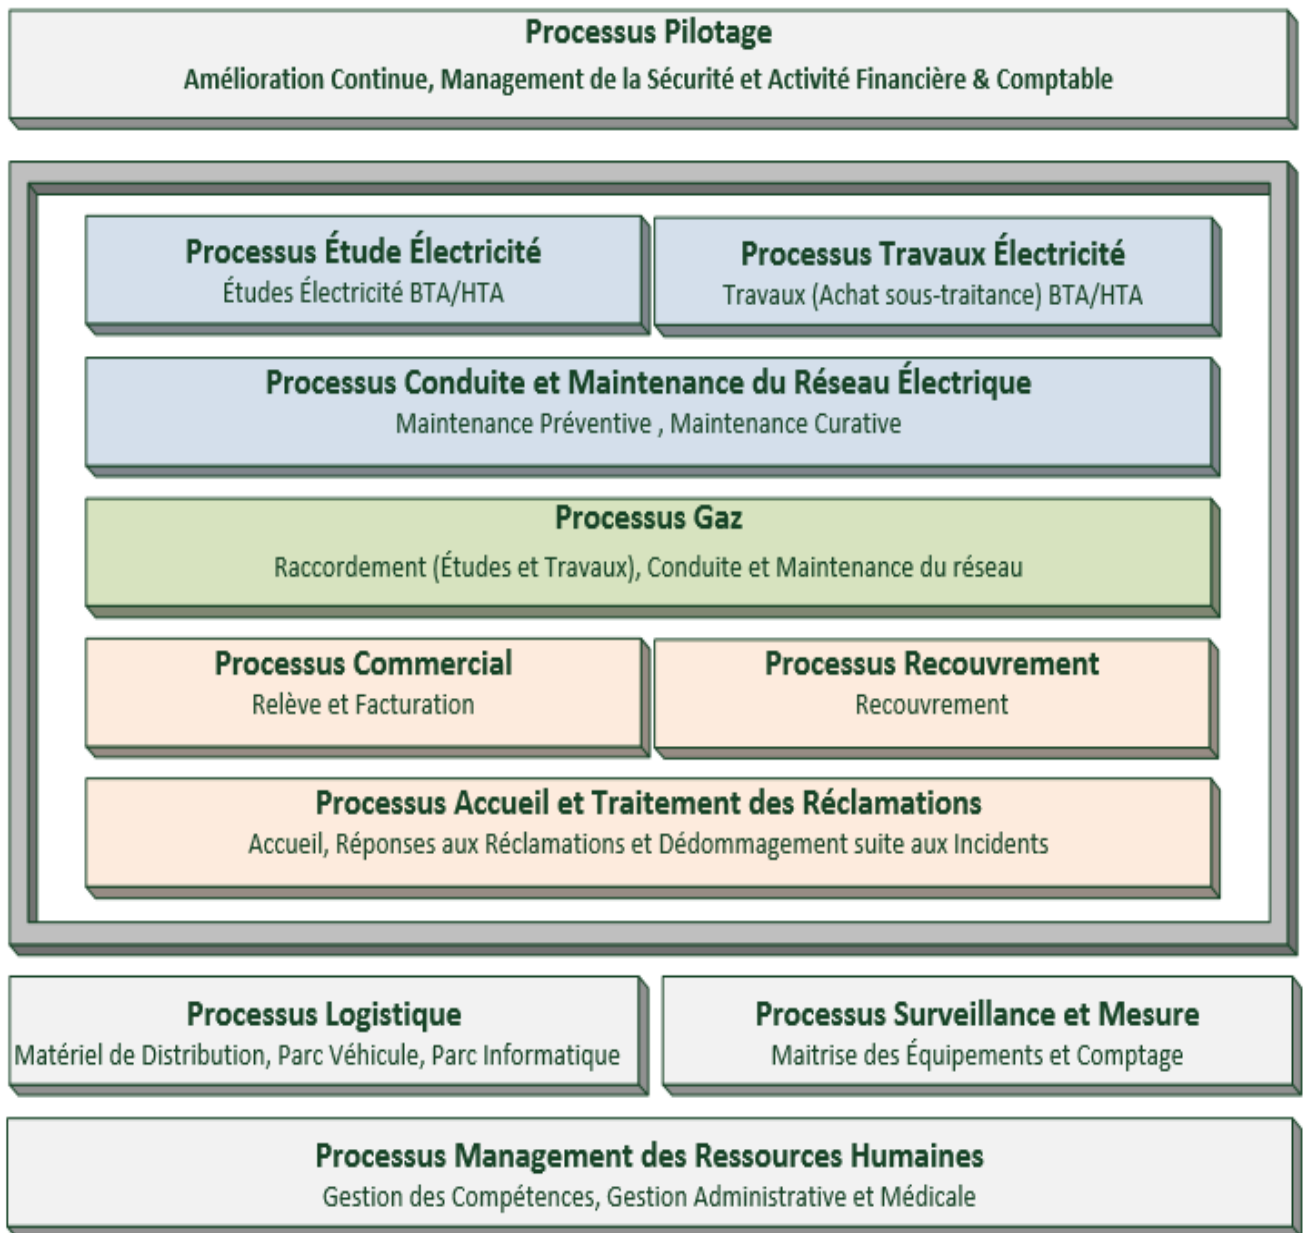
Processus Pilotage
Amélioration Continue, Management de la Sécurité et Activité Financière & Comptable

Processus Étude Électricité
Études Électricité BTA/HTA

Processus Travaux Électricité
Travaux (Achat sous-traitance) BTA/HTA

Processus Conduite et Maintenance du Réseau Électrique
Maintenance Préventive , Maintenance Curative

Processus Gaz
Raccordement (Études et Travaux), Conduite et Maintenance du réseau

Processus Commercial
Relève et Facturation

Processus Recouvrement
Recouvrement

Processus Accueil et Traitement des Réclamations
Accueil, Réponses aux Réclamations et Dédommagement suite aux Incidents

Processus Logistique
Matériel de Distribution, Parc Véhicule, Parc Informatique

Processus Surveillance et Mesure
Maitrise des Équipements et Comptage

Processus Management des Ressources Humaines
Gestion des Compétences, Gestion Administrative et Médicale